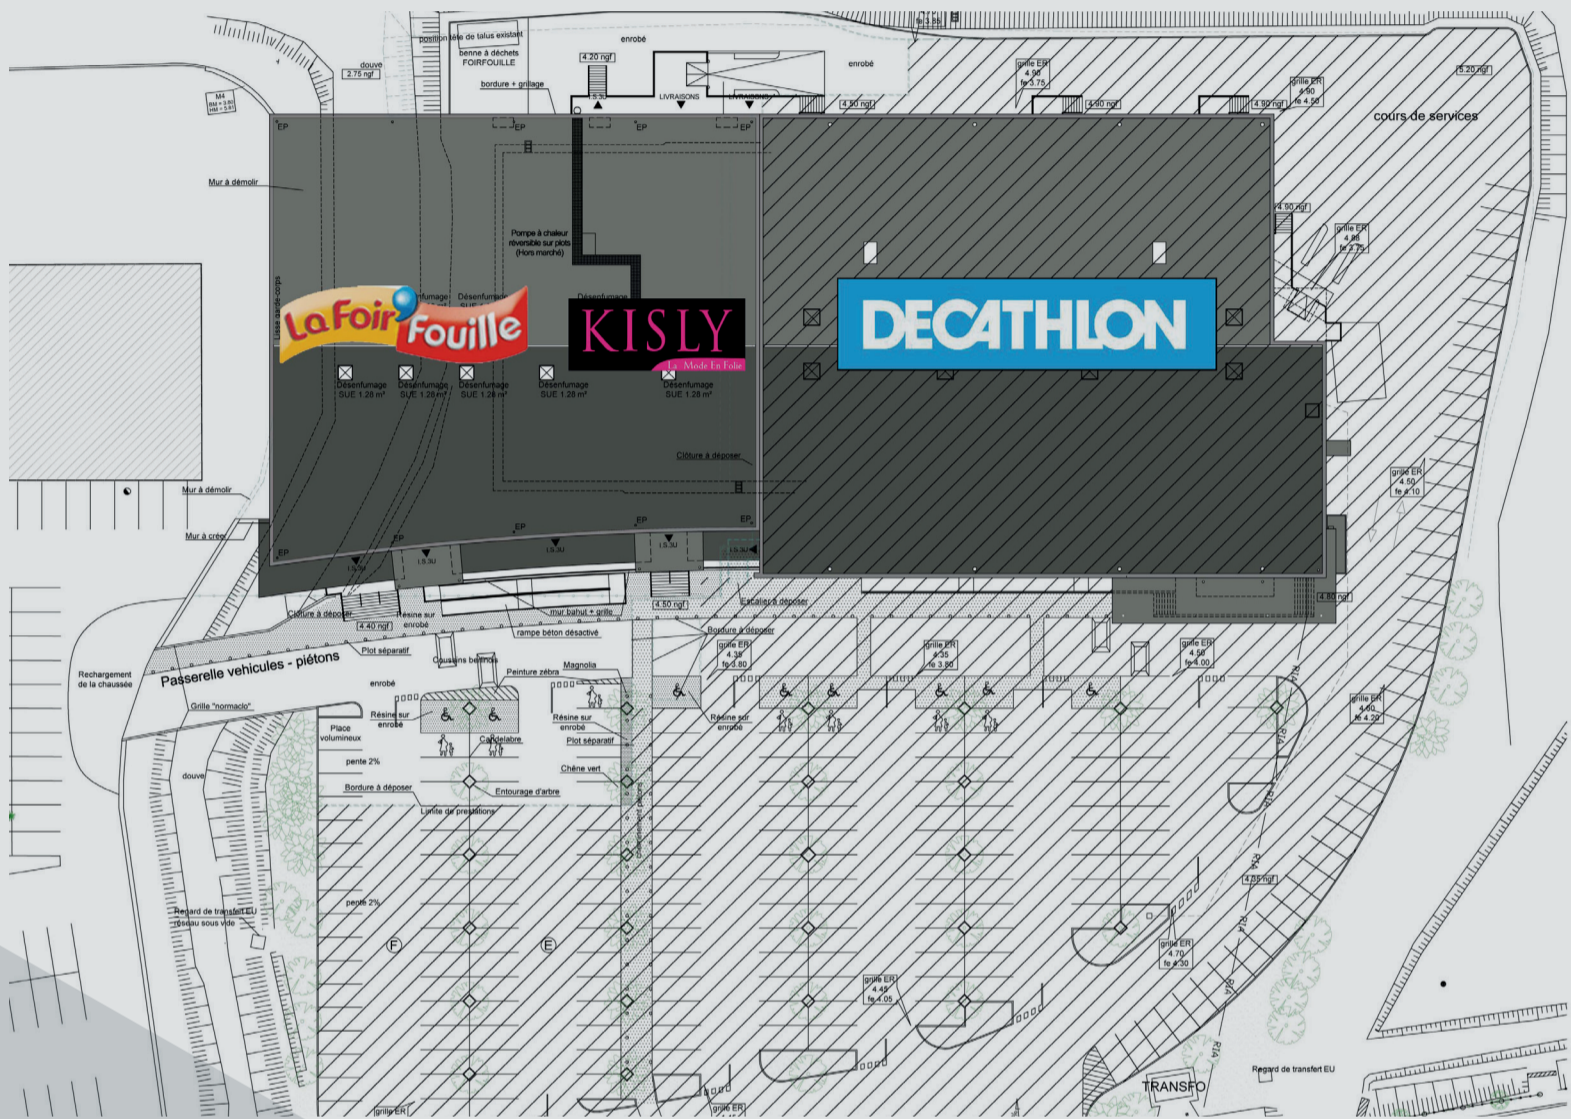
position tête de talus existant
benne à déchets FOIRFOUILLE
bordure + grillage
enrobé
4.20 ngf
LIVRAISONS
LIVRAISONS
enrobé
fe 3.55
douve
2.75 ngf
M4
4.50 ngf
4.90 ngf
4.90 ngf
grille ER 4.90 fe 3.75
grille ER 4.90 fe 4.50
5.20 ngf
cours de services
EP
EP
EP
EP
Mur à démolir
Pompe à chaleur réversible sur plots (Hors marché)
4.90 ngf
grille ER 4.85 fe 3.75
La Foir'Fouille
KISLY
La Mode En Folie
DECATHLON
Désenfumage
Désenfumage SUE 1.28 m²
Désenfumage SUE 1.28 m²
Désenfumage SUE 1.28 m²
Désenfumage SUE 1.28 m²
Désenfumage SUE 1.28 m²
Clôture à déposer
grille ER 4.50 fe 4.10
Mur à démolir
Mur à créer
EP
EP
EP
EP
Clôture à déposer
Résine sur enrobé
4.40 ngf
mur bahut + grille
4.50 ngf
Escalier à déposer
4.80 ngf
rampe béton désactivé
Bordure à déposer
Plot séparatif
grille ER 4.38 fe 3.80
grille ER 4.35 fe 3.80
grille ER 4.58 fe 4.00
Rechargement de la chaussée
Passerelle vehicules - piétons
Coussins berlinois
Peinture zébra
Magnolia
enrobé
Grille "normaclo"
Résine sur enrobé
Place volumineux
Résine sur enrobé
Plot séparatif
Candélabre
Résine sur enrobé
grille ER 4.60 fe 4.20
pente 2%
Chêne vert
douve
Bordure à déposer
Entourage d'arbre
Limite de prestations
RIA
RIA
4.05 ngf
pente 2%
Regard de transfert EU réseau sous vide
F
E
grille ER 4.70 fe 4.30
grille ER 4.45 fe 4.05
RIA
RIA
TRANSFO
Regard de transfert EU
grille ER
grille ER